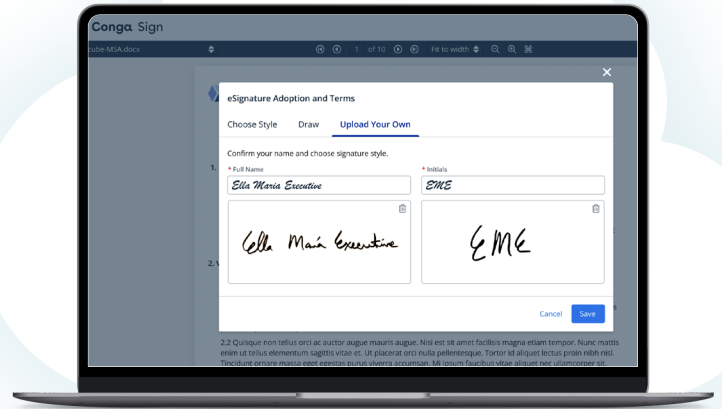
Conga Sign

cube-MSA.docx

1 of 10

Fit to width

1.

2.

eSignature Adoption and Terms

Choose Style Draw Upload Your Own

Confirm your name and choose signature style.

* Full Name

Ella Maria Executive

* Initials

EME

Ella Maria Executive

EME

Cancel Save

2.2 Quisque non tellus orci ac auctor augue mauris augue. Nisi est sit amet facilisis magna etiam tempor. Nunc mattis enim ut tellus elementum sagittis vitae et. Ut placerat orci nulla pellentesque. Tortor id aliquet lectus proin nibh nisl. Tincidunt ornare massa eget egestas purus viverra accumsan. Mi ipsum faucibus vitae aliquet nec ullamcorper sit.